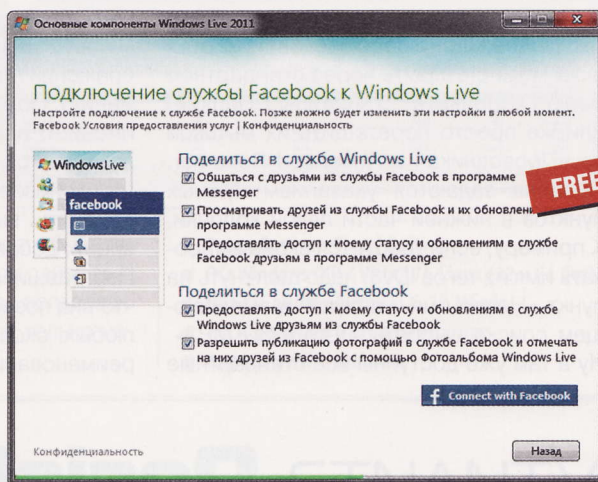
Основные компоненты Windows Live 2011

Подключение службы Facebook к Windows Live

Настройте подключение к службе Facebook. Позже можно будет изменить эти настройки в любой момент. Facebook Условия предоставления услуг | Конфиденциальность

Windows Live

facebook

Поделиться в службе Windows Live

Общаться с друзьями из службы Facebook в программе Messenger

Просматривать друзей из службы Facebook и их обновлен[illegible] программе Messenger

Предоставлять доступ к моему статусу и обновлениям в службе Facebook друзьям в программе Messenger

FREE

Поделиться в службе Facebook

Предоставлять доступ к моему статусу и обновлениям в службе Windows Live друзьям из службы Facebook

Разрешить публикацию фотографий в службе Facebook и отмечать на них друзей из Facebook с помощью Фотоальбома Windows Live

Connect with Facebook

Конфиденциальность

Назад